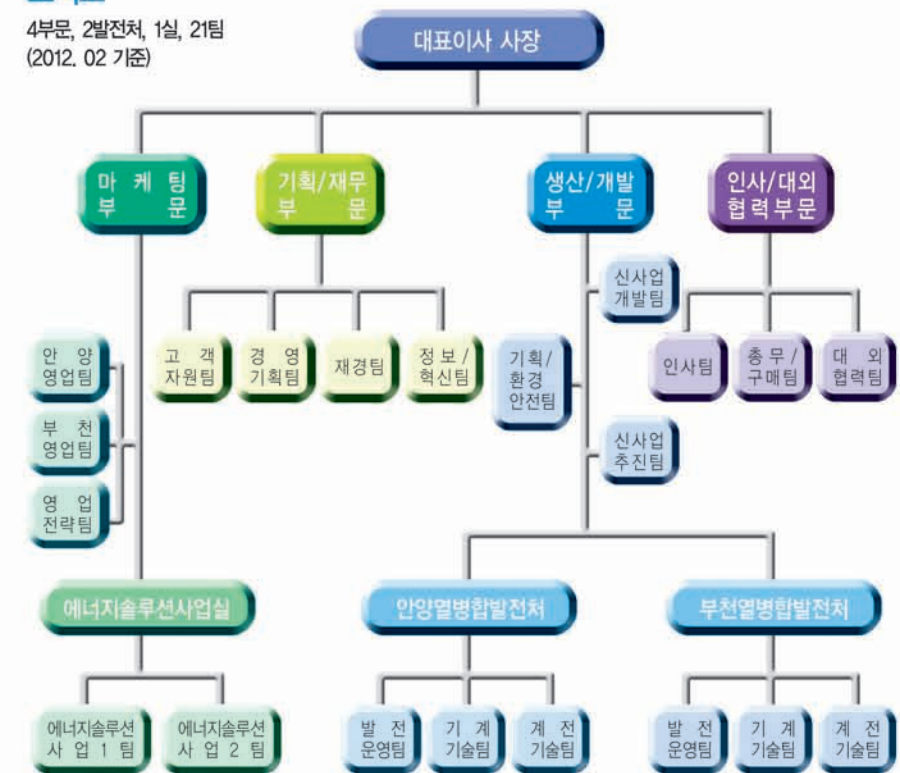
4부문, 2발전처, 1실, 21팀
(2012. 02 기준)

대표이사 사장

마케팅 부문

기획/재무 부문

생산/개발 부문

인사/대외 협력부문

안양 영업팀

부천 영업팀

영업 전략팀

고객 자원팀

경영 기획팀

재경팀

정보/ 혁신팀

신사업 개발팀

기획/ 환경 안전팀

신사업 추진팀

인사팀

총무/ 구매팀

대외 협력팀

에너지솔루션사업실

안양열병합발전처

부천열병합발전처

에너지솔루션 사업1팀

에너지솔루션 사업2팀

발전 운영팀

기계 기술팀

계전 기술팀

발전 운영팀

기계 기술팀

계전 기술팀